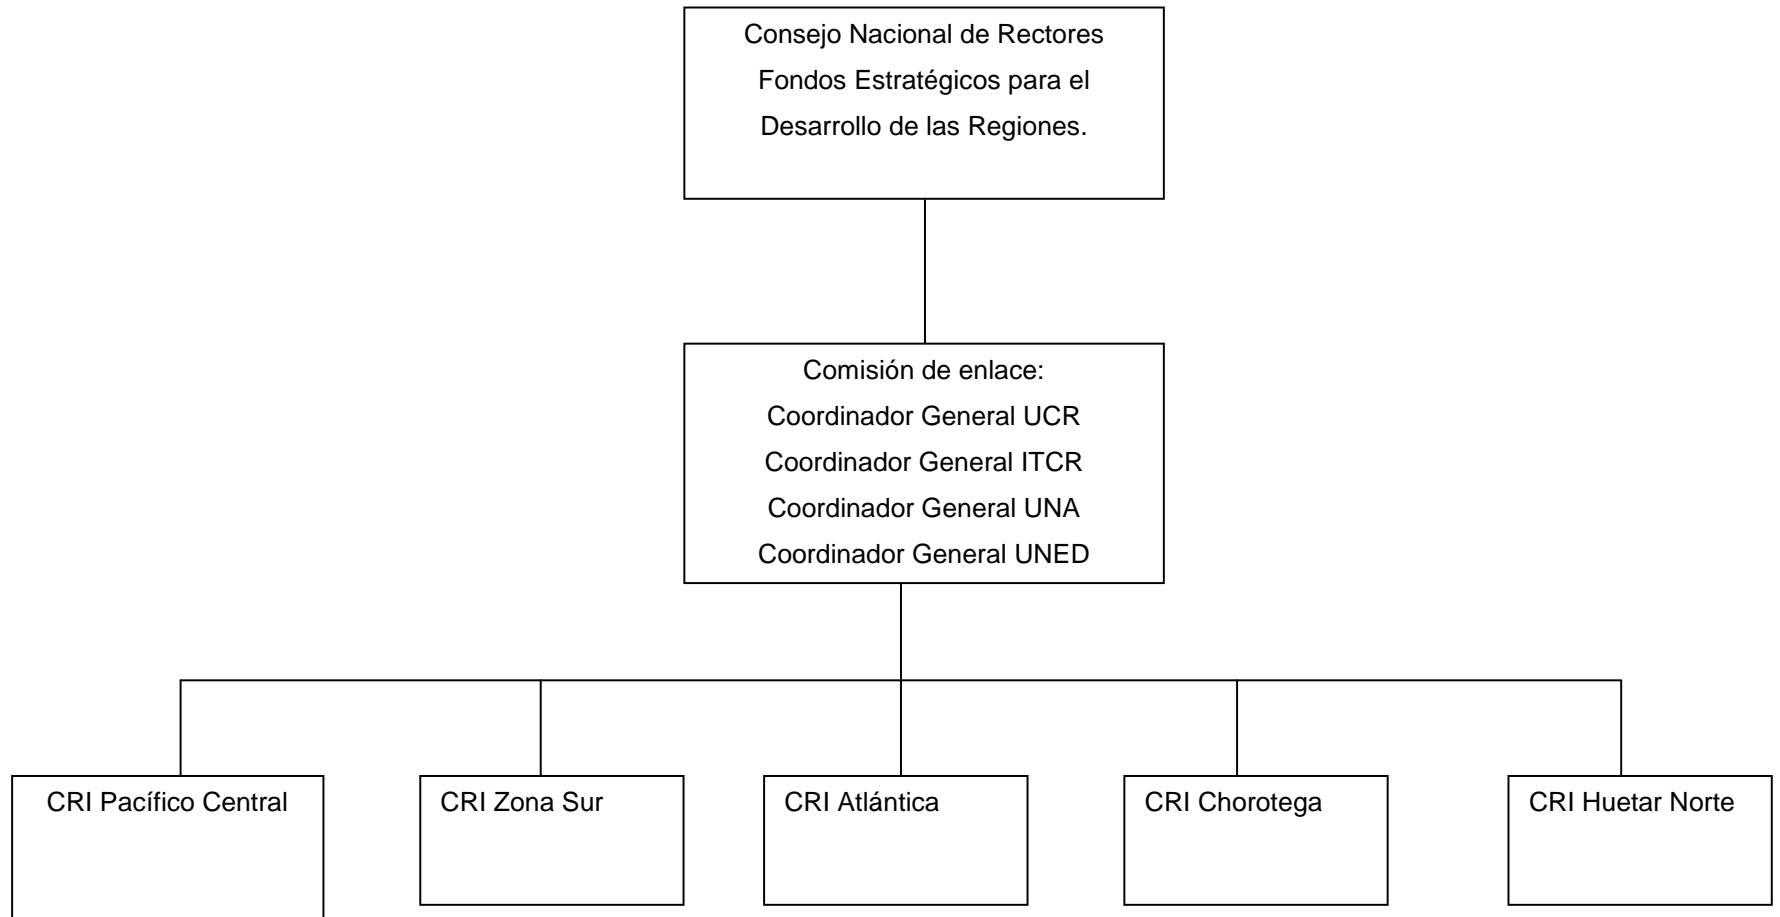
Consejo Nacional de Rectores
Fondos Estratégicos para el
Desarrollo de las Regiones.

Comisión de enlace:
Coordinador General UCR
Coordinador General ITCR
Coordinador General UNA
Coordinador General UNED

CRI Pacífico Central

CRI Zona Sur

CRI Atlántica

CRI Chorotega

CRI Huetar Norte